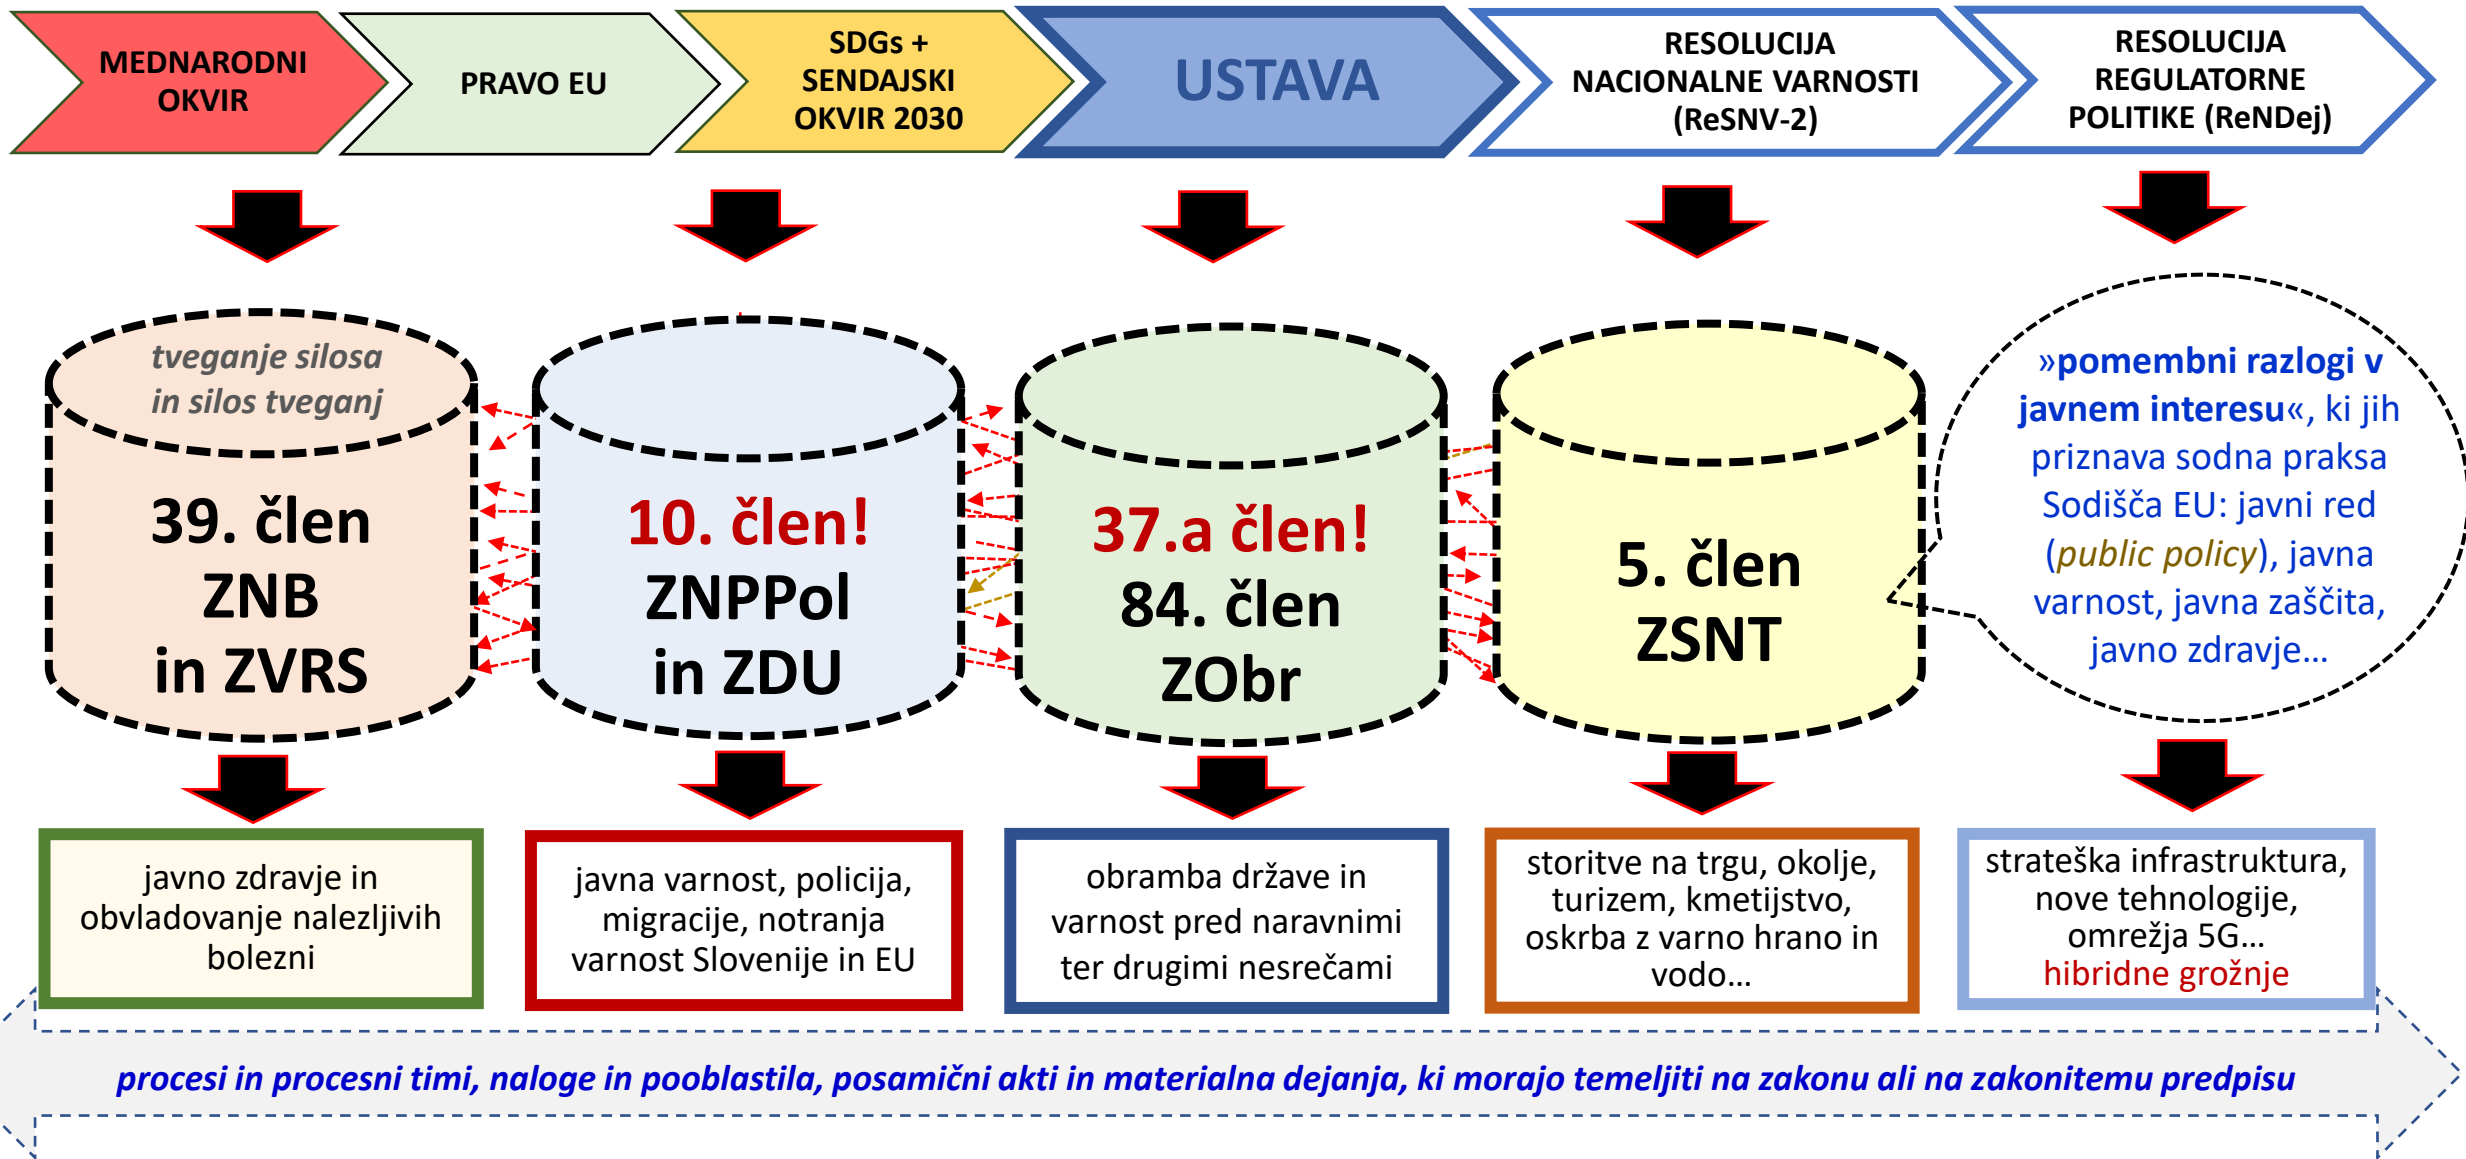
MEDNARODNI OKVIR

PRAVO EU

SDGs + SENDAJSKI OKVIR 2030

USTAVA

RESOLUCIJA NACIONALNE VARNOSTI (ReSNV-2)

RESOLUCIJA REGULATORNE POLITIKE (ReNDej)

tveganje silosa in silos tveganj

39. člen ZNB in ZVRS

10. člen! ZNPPol in ZDU

37.a člen! 84. člen ZObr

5. člen ZSNT

»pomembni razlogi v javnem interesu«, ki jih priznava sodna praksa Sodišča EU: javni red (public policy), javna varnost, javna zaščita, javno zdravje…

javno zdravje in obvladovanje nalezljivih bolezni

javna varnost, policija, migracije, notranja varnost Slovenije in EU

obramba države in varnost pred naravnimi ter drugimi nesrečami

storitve na trgu, okolje, turizem, kmetijstvo, oskrba z varno hrano in vodo…

strateška infrastruktura, nove tehnologije, omrežja 5G… hibridne grožnje

procesi in procesni timi, naloge in pooblastila, posamični akti in materialna dejanja, ki morajo temeljiti na zakonu ali na zakonitemu predpisu